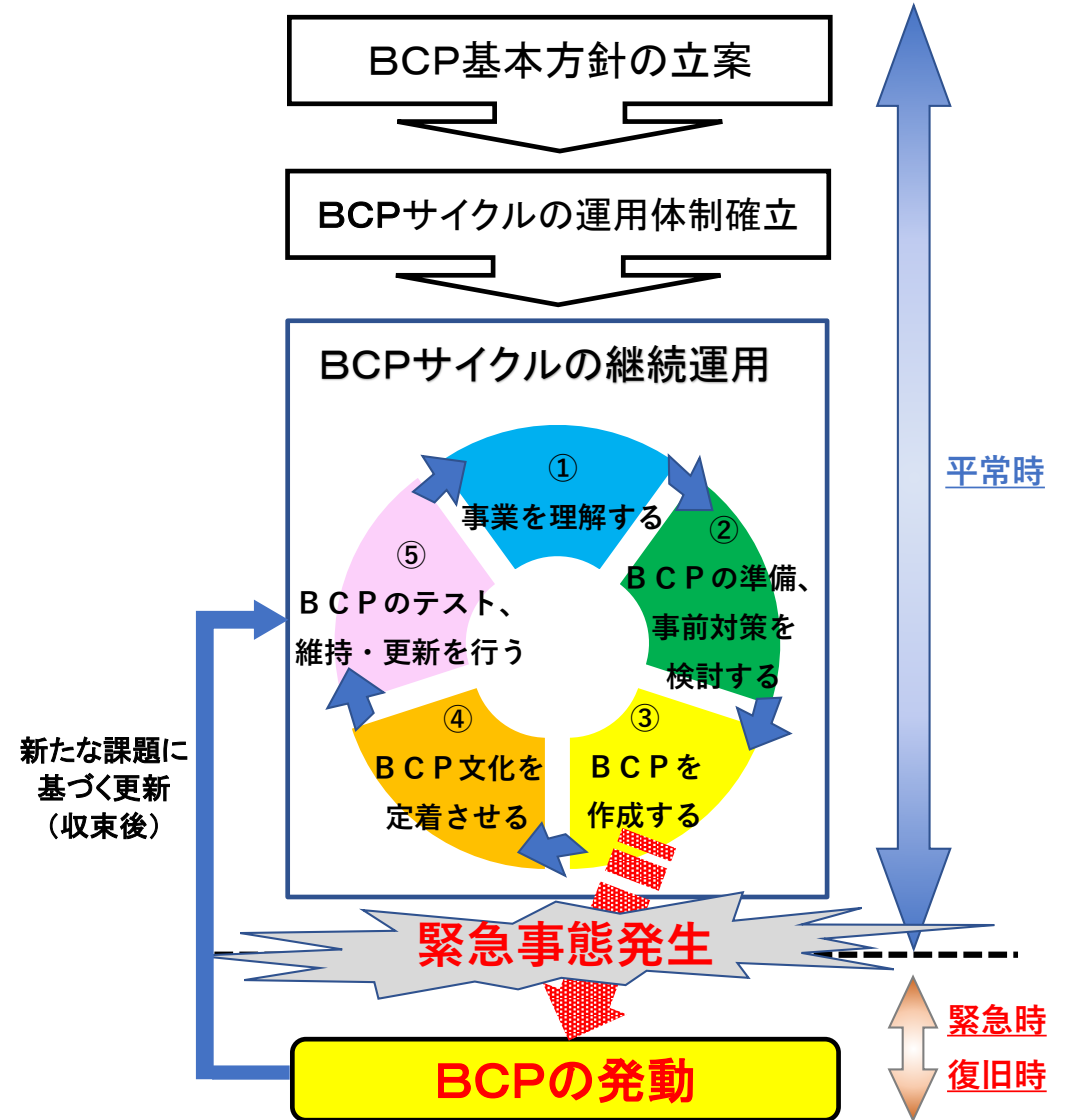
BCP基本方針の立案

BCPサイクルの運用体制確立

BCPサイクルの継続運用

①
事業を理解する

②
ＢＣＰの準備、事前対策を検討する

③
ＢＣＰを作成する

④
ＢＣＰ文化を定着させる

⑤
ＢＣＰのテスト、維持・更新を行う

平常時

新たな課題に基づく更新（収束後）

緊急事態発生

BCPの発動

緊急時
復旧時